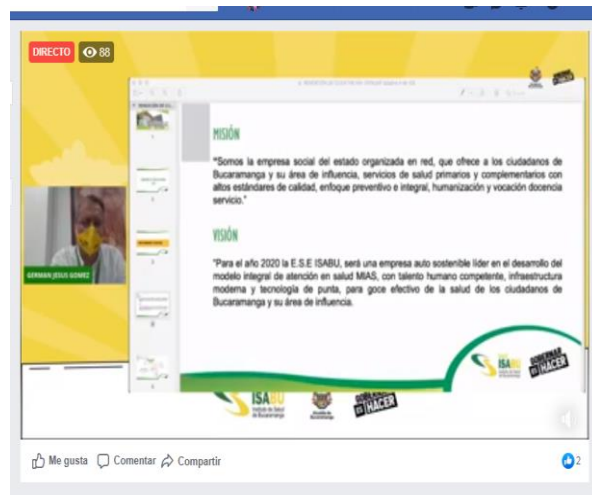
DIRECTO 88

GERMAN JESUS GOMEZ

MISIÓN

"Somos la empresa social del estado organizada en red, que ofrece a los ciudadanos de Bucaramanga y su área de influencia, servicios de salud primarios y complementarios con altos estándares de calidad, enfoque preventivo e integral, humanización y vocación docencia servicio."

VISIÓN

"Para el año 2020 la E.S.E ISABU, será una empresa auto sostenible líder en el desarrollo del modelo integral de atención en salud MIAS, con talento humano competente, infraestructura moderna y tecnología de punta, para goce efectivo de la salud de los ciudadanos de Bucaramanga y su área de influencia.

ISABU
Instituto de Salud de Bucaramanga

GOBERNAR ES HACER

Me gusta Comentar Compartir 2